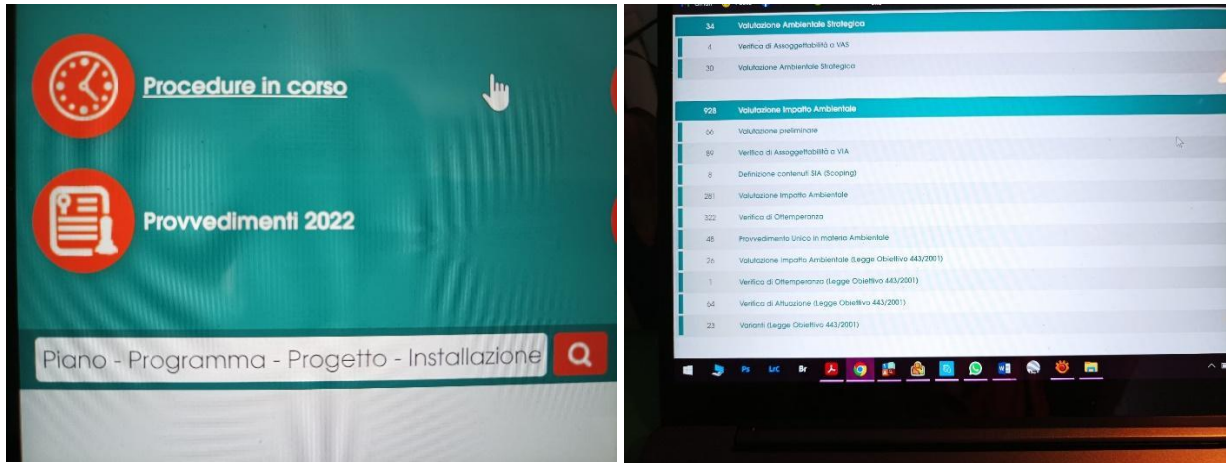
Procedure in corso

Provvedimenti 2022

Piano - Programma - Progetto - Installazione

| | |
|---|---|
| 34 | Valutazione Ambientale Strategica |
| 4 | Verifica di Assoggettabilità a VAS |
| 30 | Valutazione Ambientale Strategica |

| | |
|---|---|
| 928 | Valutazione Impatto Ambientale |
| 66 | Valutazione preliminare |
| 89 | Verifica di Assoggettabilità a VIA |
| 8 | Definizione contenuti SIA (Scoping) |
| 281 | Valutazione Impatto Ambientale |
| 322 | Verifica di Ottemperanza |
| 48 | Provvedimento Unico in materia Ambientale |
| 26 | Valutazione Impatto Ambientale (Legge Obiettivo 443/2001) |
| 1 | Verifica di Ottemperanza (Legge Obiettivo 443/2001) |
| 64 | Verifica di Attuazione (Legge Obiettivo 443/2001) |
| 23 | Varianti (Legge Obiettivo 443/2001) |

Ps LrC Br